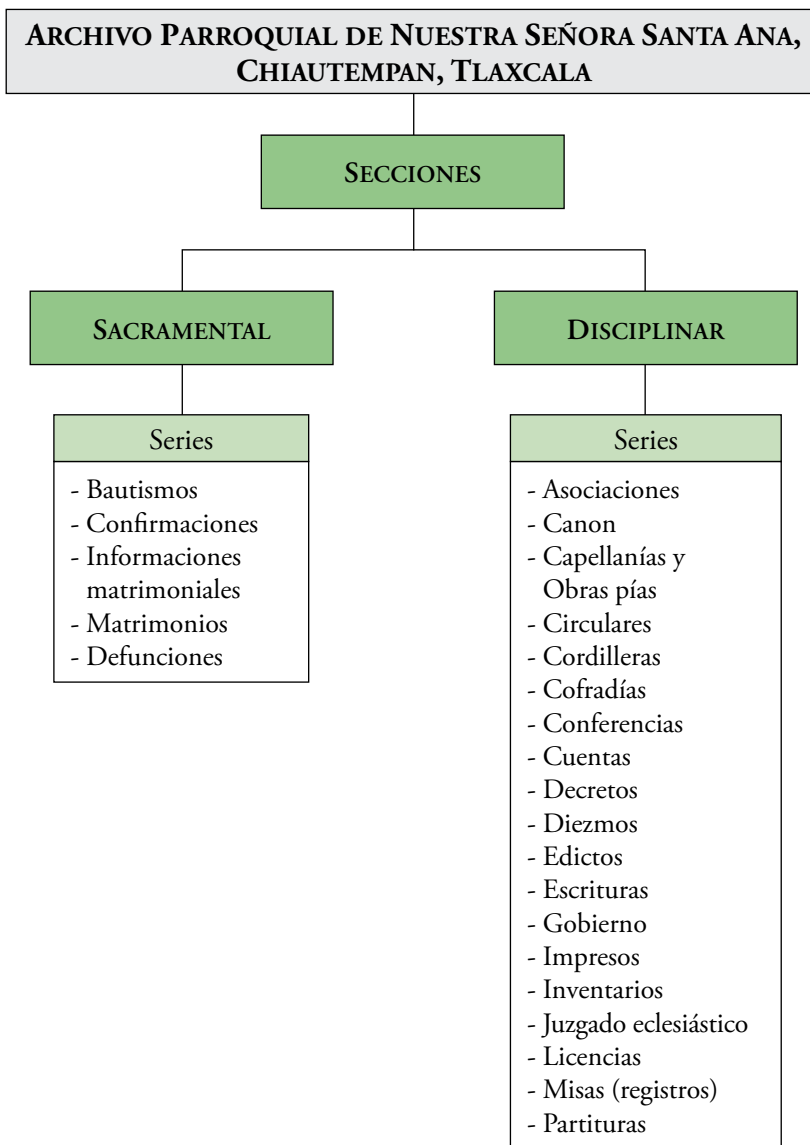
ARCHIVO PARROQUIAL DE NUESTRA SEÑORA SANTA ANA, CHIAUTEMPAN, TLAXCALA

SECCIONES

SACRAMENTAL

Series

- Bautismos
- Confirmaciones
- Informaciones matrimoniales
- Matrimonios
- Defunciones

DISCIPLINAR

Series

- Asociaciones
- Canon
- Capellanías y Obras pías
- Circulares
- Cordilleras
- Cofradías
- Conferencias
- Cuentas
- Decretos
- Diezmos
- Edictos
- Escrituras
- Gobierno
- Impresos
- Inventarios
- Juzgado eclesiástico
- Licencias
- Misas (registros)
- Partituras